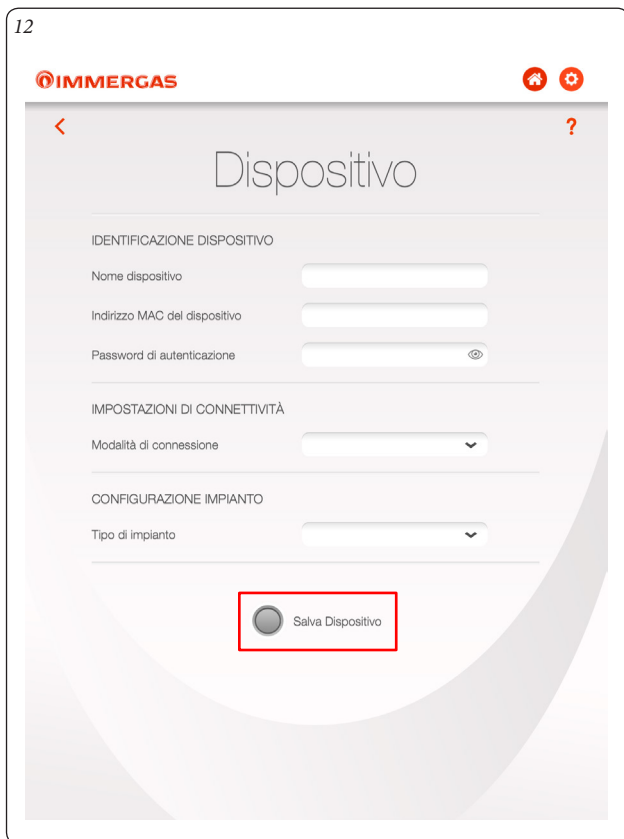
12

IMMERGAS

<

?

Dispositivo

IDENTIFICAZIONE DISPOSITIVO

Nome dispositivo

Indirizzo MAC del dispositivo

Password di autenticazione

IMPOSTAZIONI DI CONNETTIVITÀ

Modalità di connessione

CONFIGURAZIONE IMPIANTO

Tipo di impianto

Salva Dispositivo